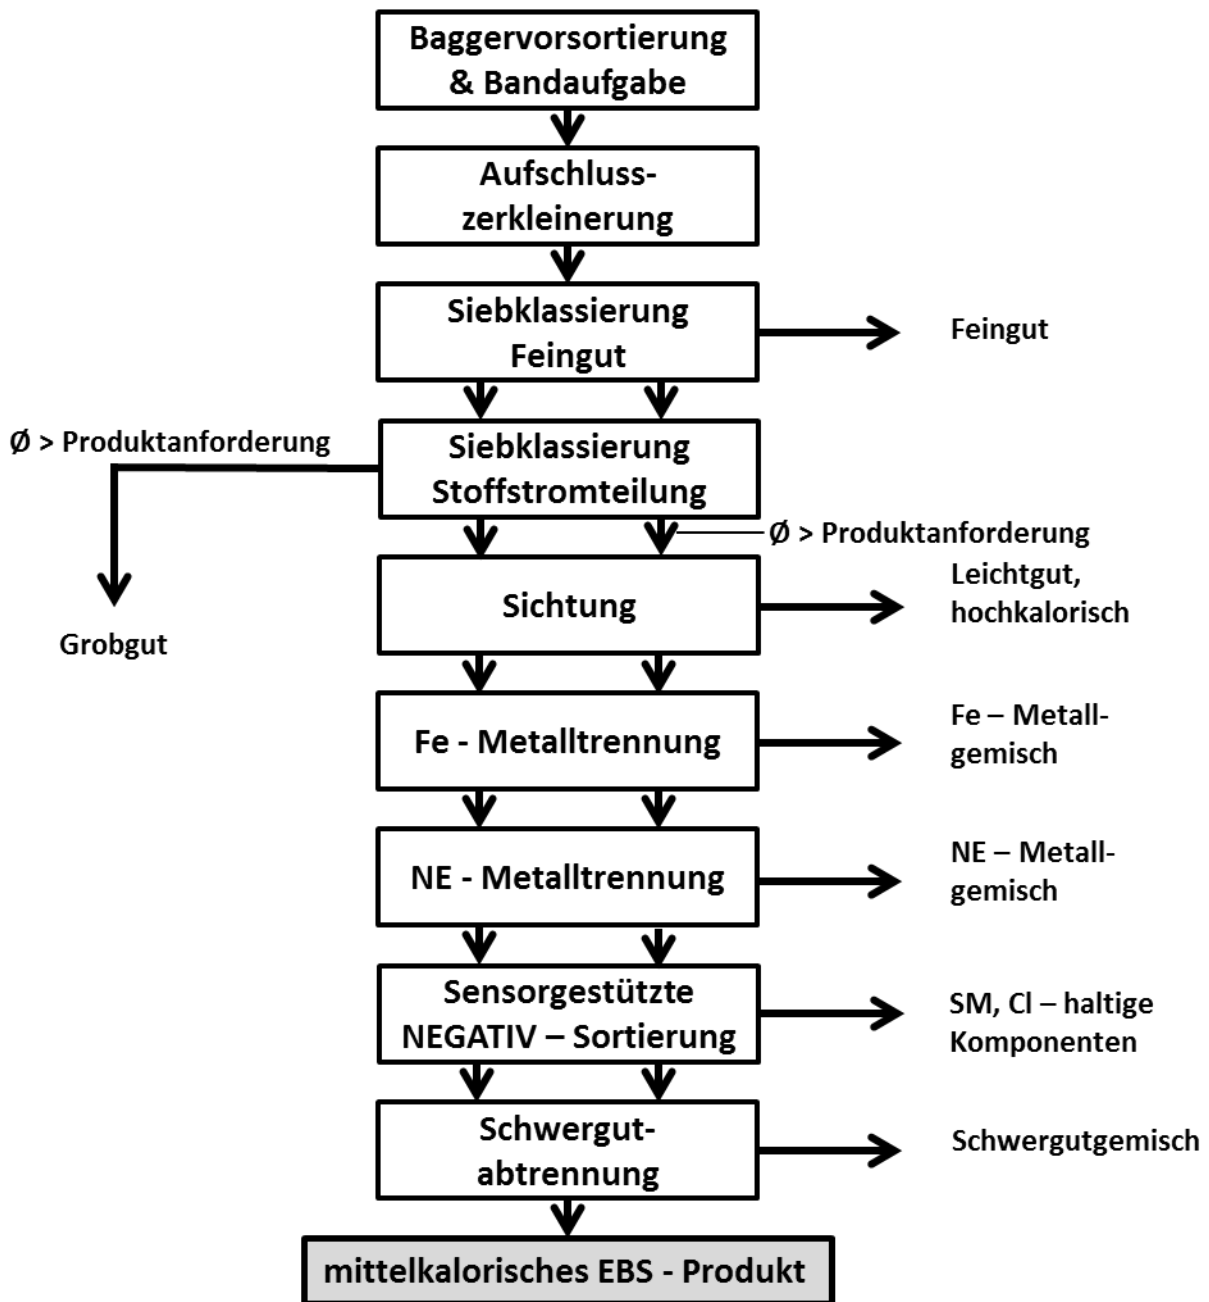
Baggervorsortierung & Bandaufgabe

Aufschluss-zerkleinerung

Siebklassierung Feingut

Feingut

Ø > Produktanforderung

Siebklassierung Stoffstromteilung

Ø > Produktanforderung

Grobgut

Sichtung

Leichtgut, hochkalorisch

Fe - Metalltrennung

Fe – Metall-gemisch

NE - Metalltrennung

NE – Metall-gemisch

Sensorgestützte NEGATIV – Sortierung

SM, Cl – haltige Komponenten

Schwergut-abtrennung

Schwergutgemisch

mittelkalorisches EBS - Produkt